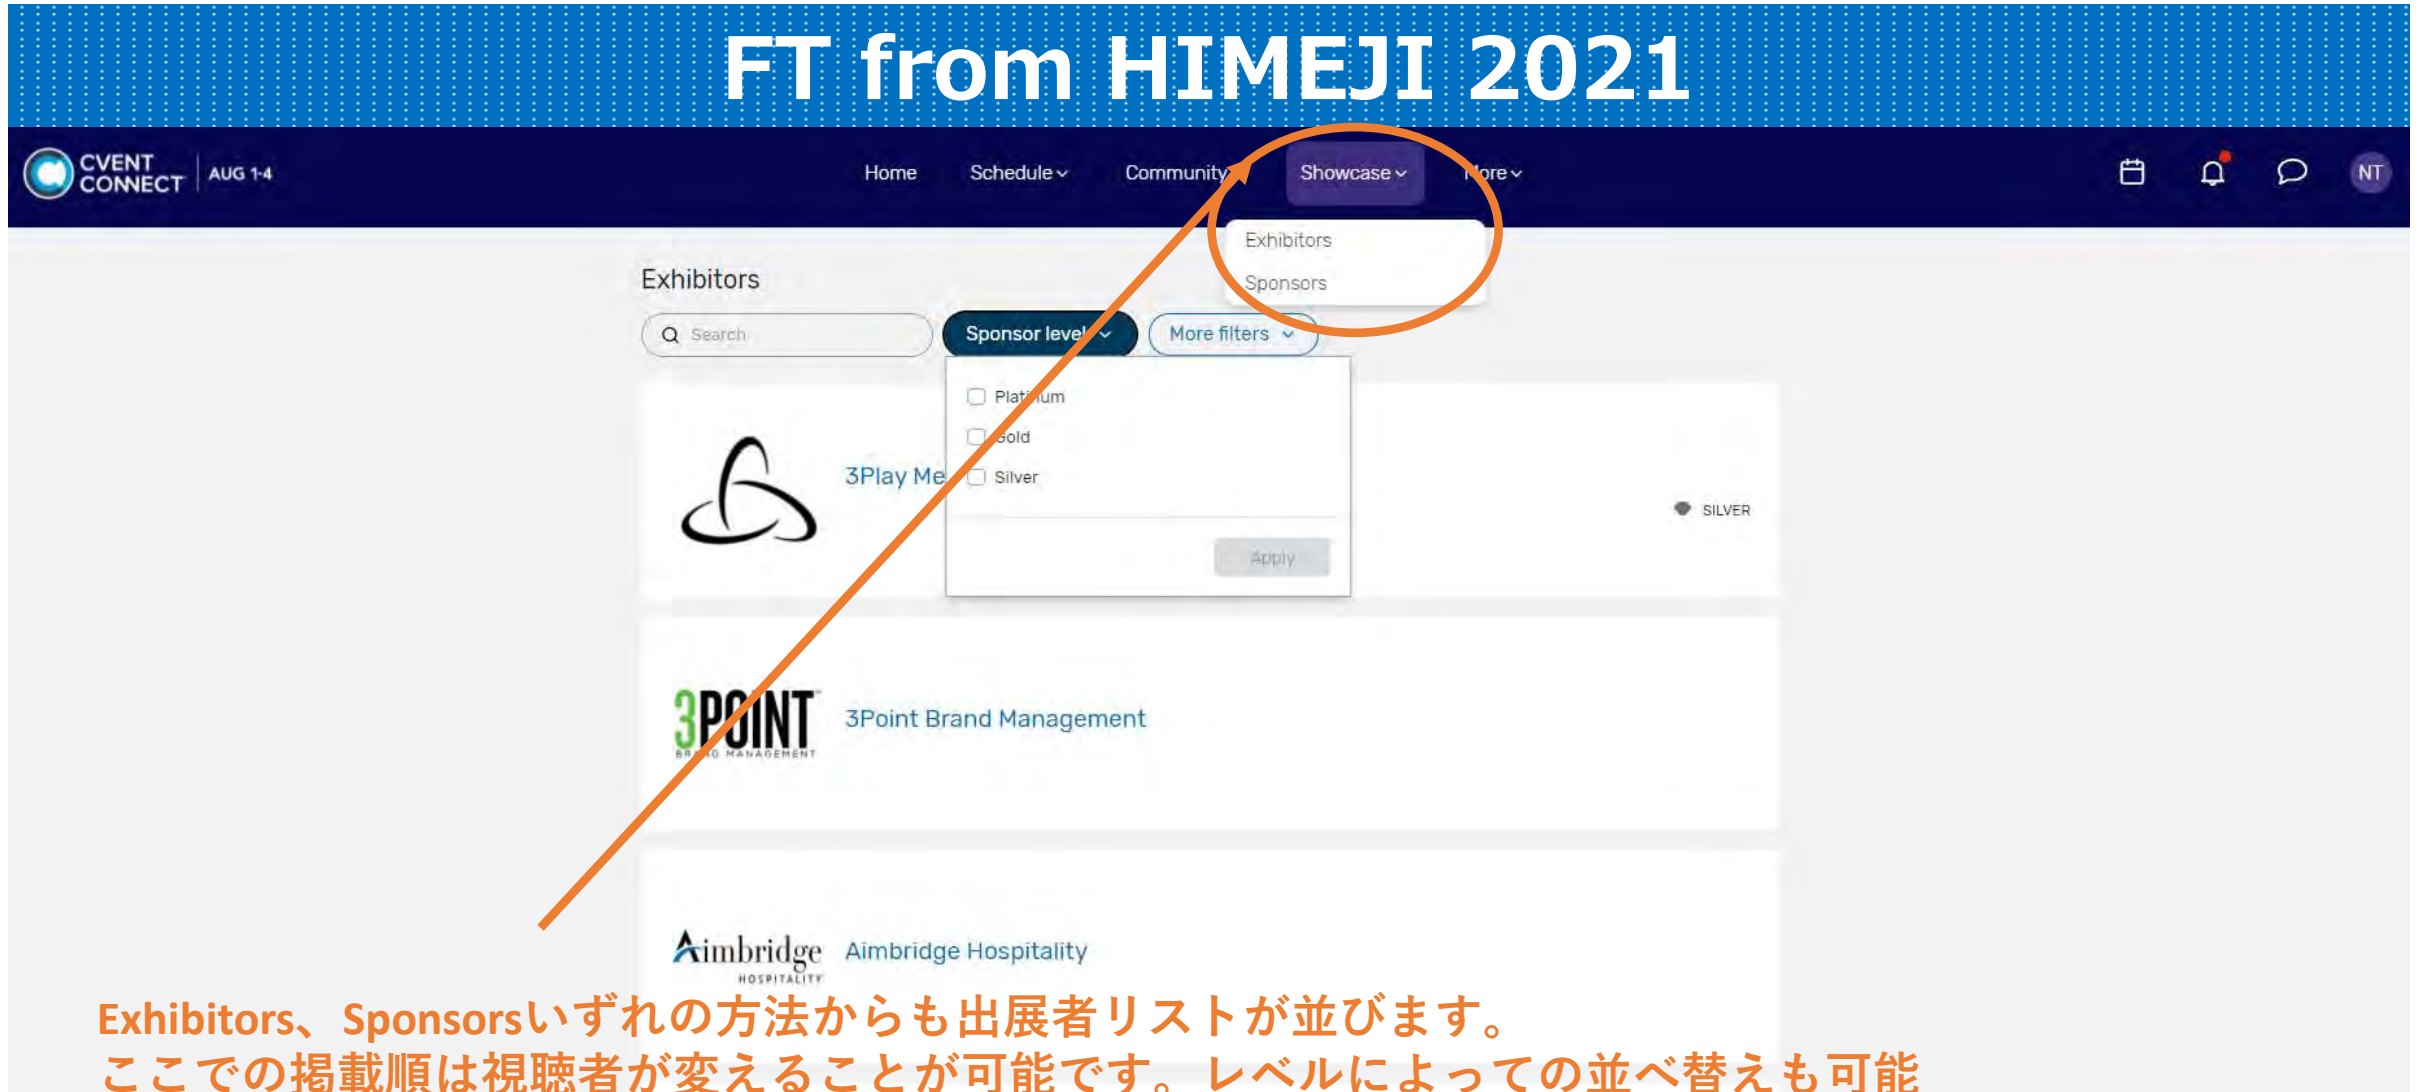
FT from HIMEJI 2021

CVENT CONNECT AUG 1-4

Home Schedule Community Showcase More

NT

Exhibitors
Sponsors

Exhibitors

Search

Sponsor level

More filters

Platinum
Gold
Silver

Apply

3Play Me

SILVER

3POINT BRAND MANAGEMENT

3Point Brand Management

Aimbridge HOSPITALITY

Aimbridge Hospitality

Exhibitors、Sponsorsいずれの方法からも出展者リストが並びます。
ここでの掲載順は視聴者が変えることが可能です。レベルによっての並べ替えも可能